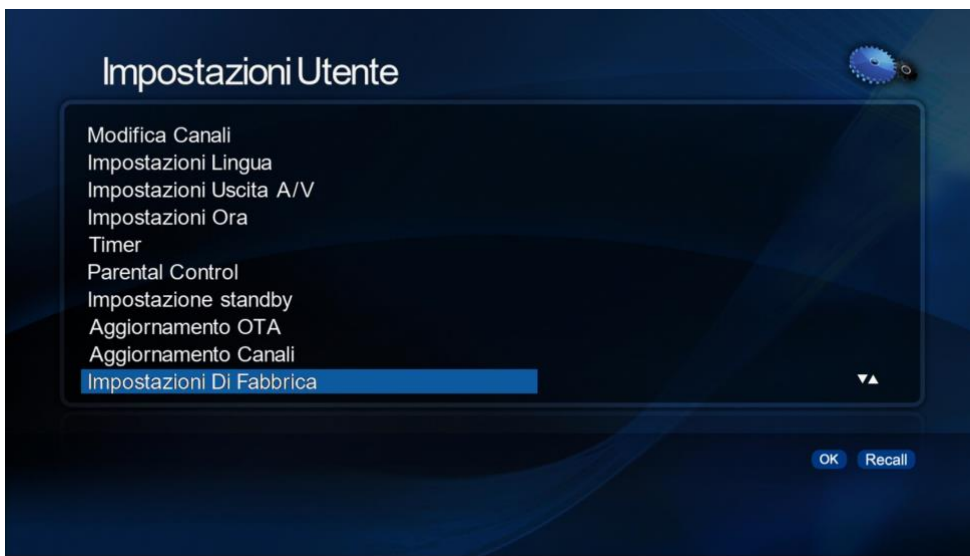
Impostazioni Utente

Modifica Canali
Impostazioni Lingua
Impostazioni Uscita A/V
Impostazioni Ora
Timer
Parental Control
Impostazione standby
Aggiornamento OTA
Aggiornamento Canali
Impostazioni Di Fabbrica

▼▲

OK Recall